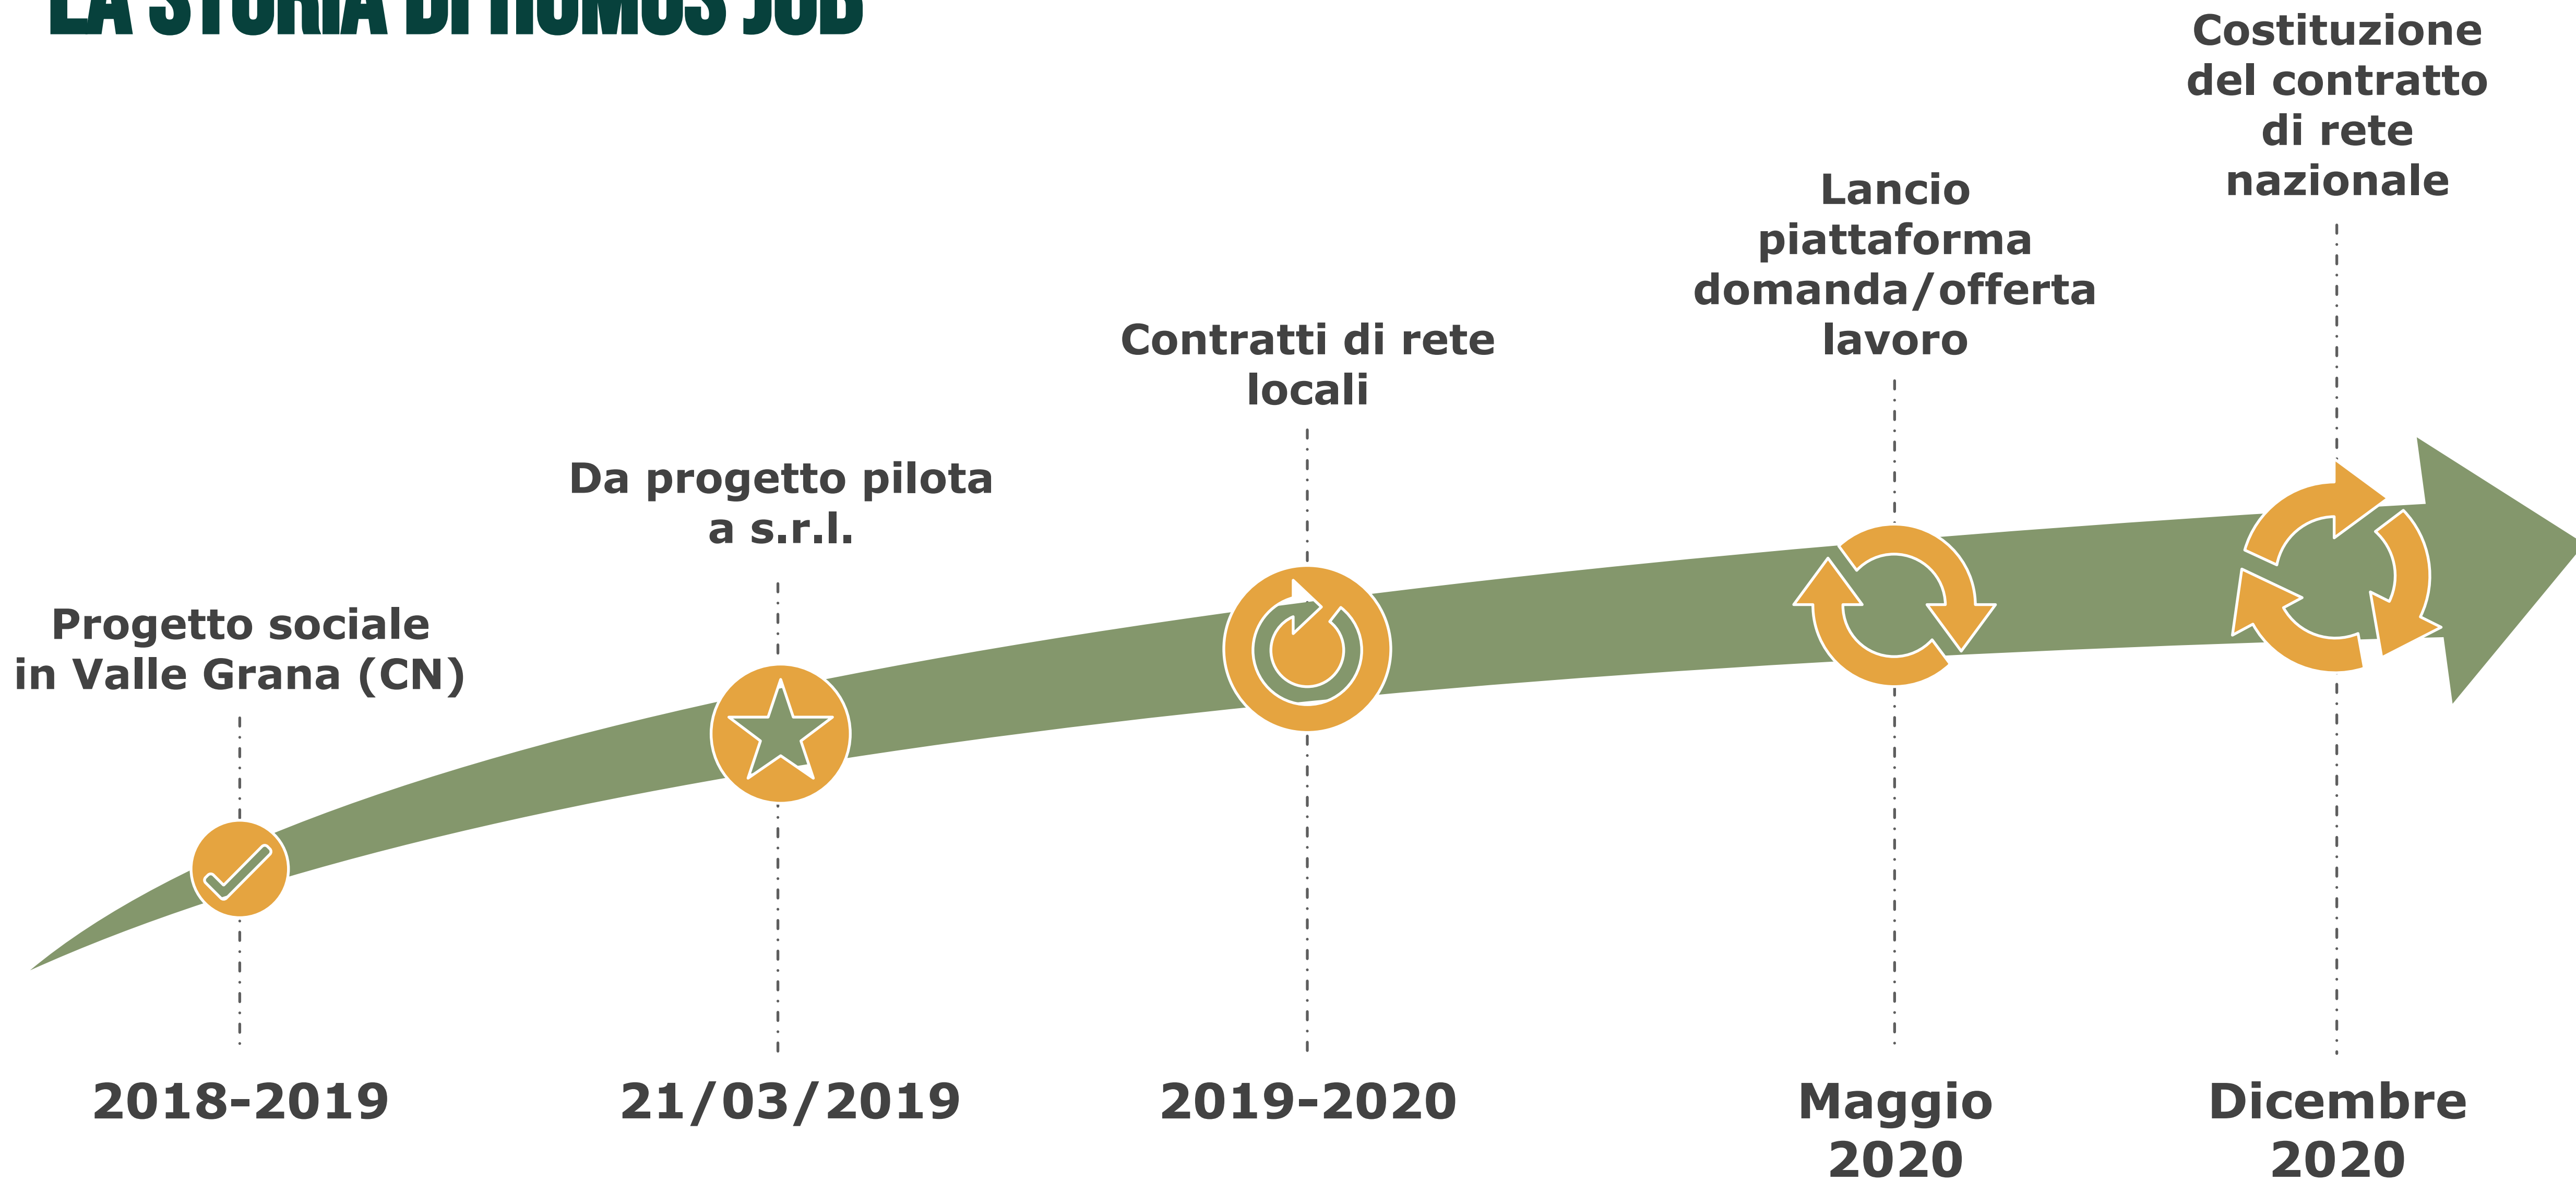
LA STORIA DI HUMUS JOB

Costituzione del contratto di rete nazionale

Lancio piattaforma domanda/offerta lavoro

Contratti di rete locali

Da progetto pilota a s.r.l.

Progetto sociale in Valle Grana (CN)

2018-2019

21/03/2019

2019-2020

Maggio 2020

Dicembre 2020